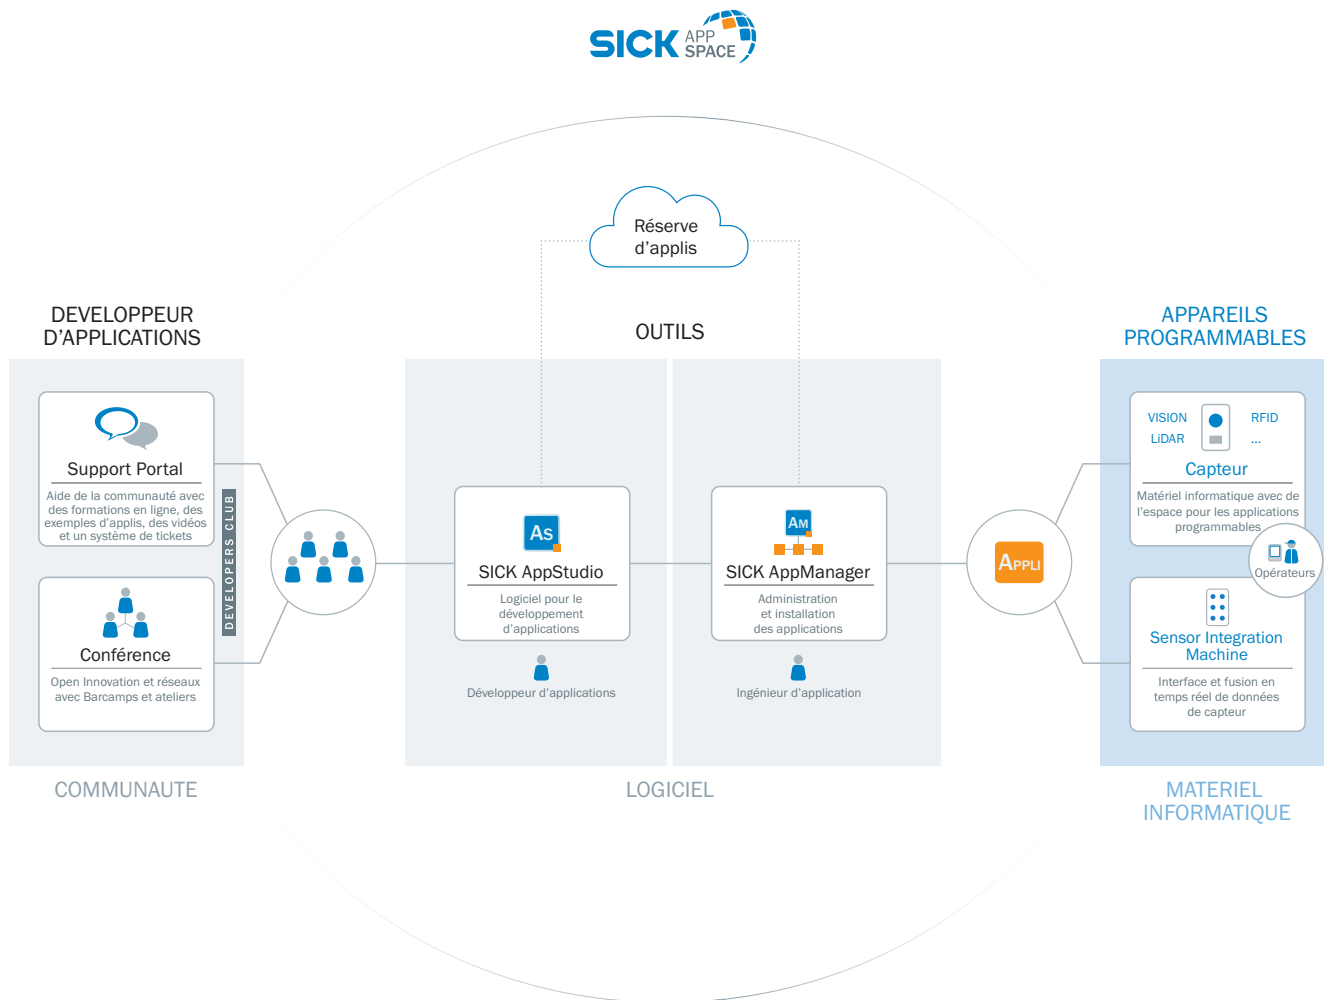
SICK APP SPACE

Réserve d'applis

DEVELOPPEUR D'APPLICATIONS

OUTILS

APPAREILS PROGRAMMABLES

Support Portal

Aide de la communauté avec des formations en ligne, des exemples d'applis, des vidéos et un système de tickets

DEVELOPERS CLUB

Conférence

Open Innovation et réseaux avec Barcamps et ateliers

As

SICK AppStudio

Logiciel pour le développement d'applications

Développeur d'applications

AM

SICK AppManager

Administration et installation des applications

Ingénieur d'application

APPLI

VISION
LiDAR
RFID
...

Capteur

Matériel informatique avec de l'espace pour les applications programmables

Opérateurs

Sensor Integration Machine

Interface et fusion en temps réel de données de capteur

COMMUNAUTE

LOGICIEL

MATERIEL INFORMATIQUE